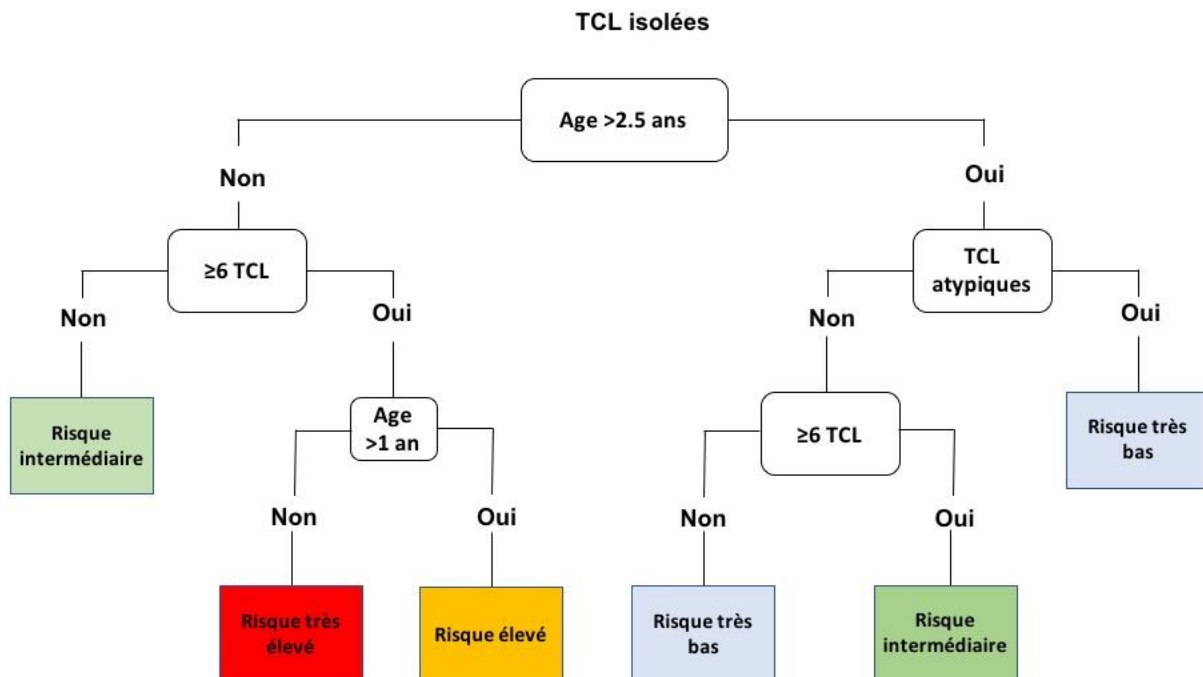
TCL isolées

Age >2.5 ans

Non

≥6 TCL

Non

Risque intermédiaire

Oui

Age >1 an

Non

Risque très élevé

Oui

Risque élevé

Oui

TCL atypiques

Non

≥6 TCL

Non

Risque très bas

Oui

Risque intermédiaire

Oui

Risque très bas